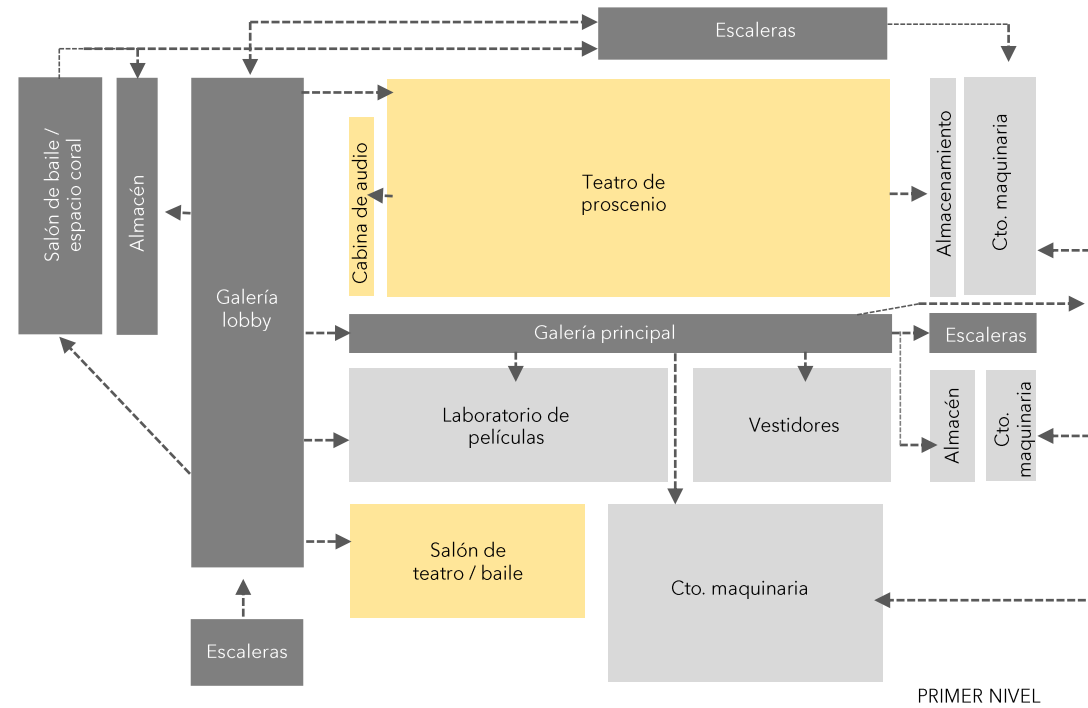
Escaleras

Salón de baile / espacio coral

Almacén

Galería lobby

Cabina de audio

Teatro de proscenio

Almacenamiento

Cto. maquinaria

Galería principal

Escaleras

Laboratorio de películas

Vestidores

Almacén

Cto. maquinaria

Salón de teatro / baile

Cto. maquinaria

Escaleras

PRIMER NIVEL